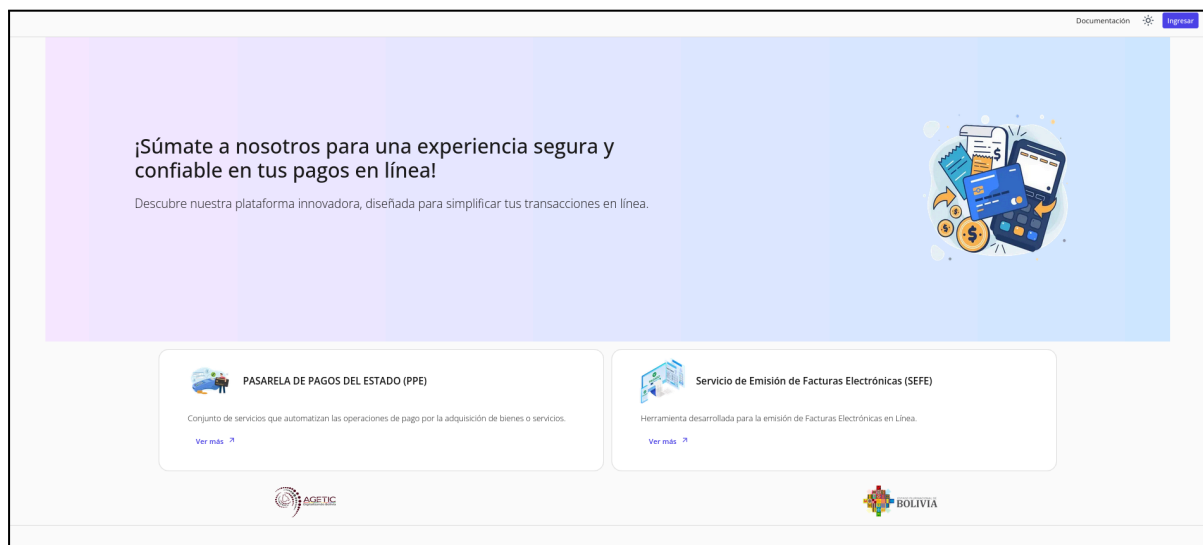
Documentación Ingresar

¡Súmate a nosotros para una experiencia segura y confiable en tus pagos en línea!

Descubre nuestra plataforma innovadora, diseñada para simplificar tus transacciones en línea.

PASARELA DE PAGOS DEL ESTADO (PPE)

Conjunto de servicios que automatizan las operaciones de pago por la adquisición de bienes o servicios.

Ver más ↗

Servicio de Emisión de Facturas Electrónicas (SEFE)

Herramienta desarrollada para la emisión de Facturas Electrónicas en Línea.

Ver más ↗

AGETIC

BOLIVIA